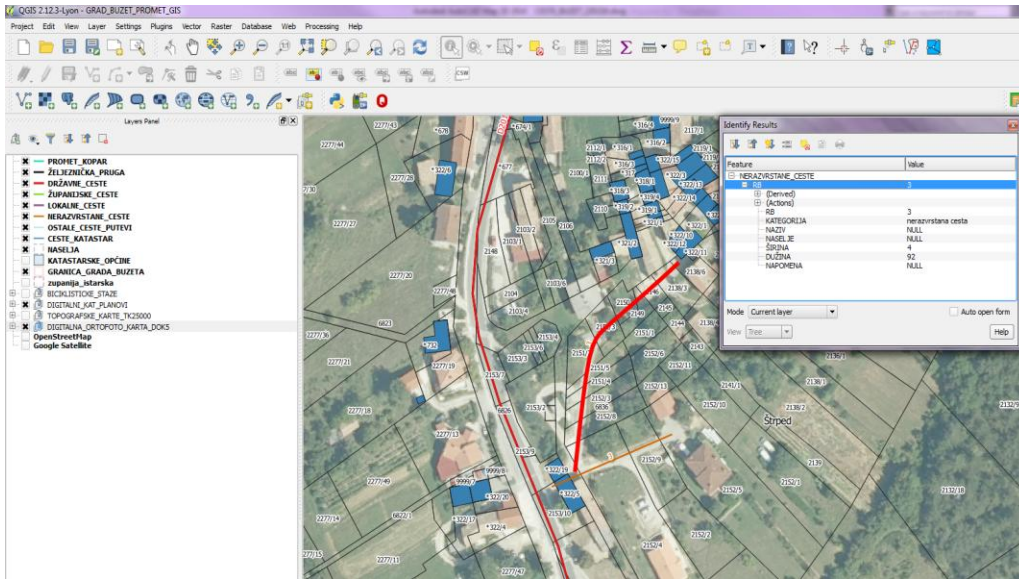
QGIS 2.12.3-Lyon - GRAD_BUZET_PROMET_GIS

Project Edit View Layer Settings Plugins Vector Raster Database Web Processing Help

Layers Panel

PROMET_KOPAR
ŽELJEZNIČKA_PRUGA
DRŽAVNE_CESTE
ŽUPANIJSKE_CESTE
LOKALNE_CESTE
NERAZVRSTANE_CESTE
OSTALE_CESTE_PUTEVI
CESTE_KATASTAR
NASELJA
KATASTARSKE_OPĆINE
GRANICA_GRADA_BUZETA
zupanija_istarska
BICIKLISTIČKE_STAZE
DIGITALNI_KAT_PLANOVI
TOPOGRAFSKE_KARTE_TK25000
DIGITALNA_ORTOFOTO_KARTA_DOK5
OpenStreetMap
Google Satellite

Identify Results

| Feature | Value |
|---|---|
| NERAZVRSTANE_CESTE | |
| RB | 3 |
| (Derived) | |
| (Actions) | |
| RB | 3 |
| KATEGORIJA | nerazvrstana cesta |
| NAZIV | NULL |
| NASELJE | NULL |
| ŠIRINA | 4 |
| DUŽINA | 92 |
| NAPOMENA | NULL |

Mode Current layer
Auto open form
View Tree
Help

2277/44 2277/43 678 674/1 2277/38 322/6 677 2277/27 2277/20 2148 2103/1 2103/2 2105 2106 2100/1 2112/1 2112/2 316/3 316/2 316/4 9999/9 2117/1 322/15 318/3 318/1 322/13 322/14 2110 319/2 319/1 322/10 322/12 322/11 321/2 321/1 2138/6 2104 2103/4 2103/6 2150 2149 2145 2144 2138/4 2277/48 2277/36 6821 2151/1 2151/3 2153/6 2153/7 2151/7 2151/5 2151/4 2152/6 2152/11 2152/13 2152/3 2152/8 6836 2153/2 2152/10 2141/1 2138/1 2138/2 2136/1 2132/9 Štrped 742 2277/19 2277/21 2277/18 2277/13 6826 2153/9 322/19 9999/8 9999/7 322/20 322/5 322/17 322/4 2153/10 2152/9 2139 2152/5 2152/1 2132/18 2277/49 6822/1 2277/14 2277/15 2277/11 2277/47 2152/4 2152/2 730